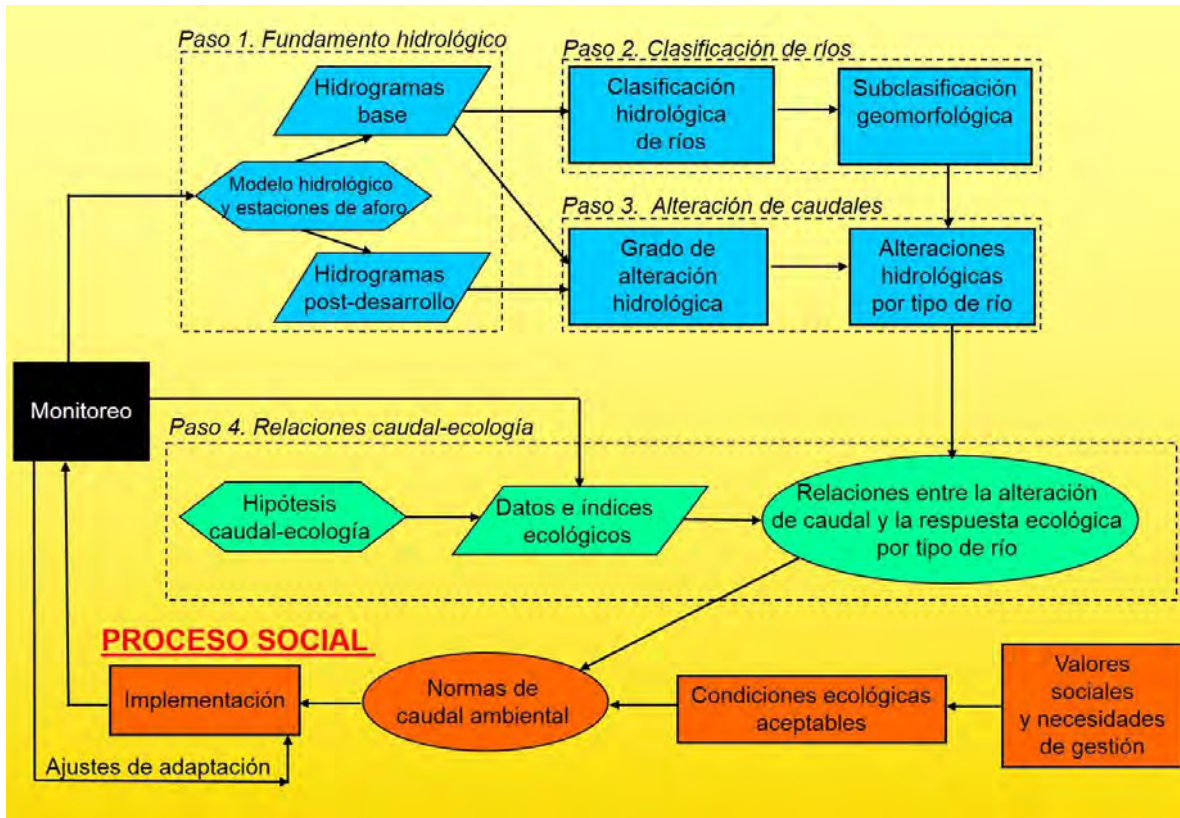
Paso 1. Fundamento hidrológico

Hidrogramas base

Modelo hidrológico y estaciones de aforo

Hidrogramas post-desarrollo

Paso 2. Clasificación de ríos

Clasificación hidrológica de ríos

Subclasificación geomorfológica

Paso 3. Alteración de caudales

Grado de alteración hidrológica

Alteraciones hidrológicas por tipo de río

Monitoreo

Paso 4. Relaciones caudal-ecología

Hipótesis caudal-ecología

Datos e índices ecológicos

Relaciones entre la alteración de caudal y la respuesta ecológica por tipo de río

PROCESO SOCIAL

Implementación

Normas de caudal ambiental

Condiciones ecológicas aceptables

Valores sociales y necesidades de gestión

Ajustes de adaptación